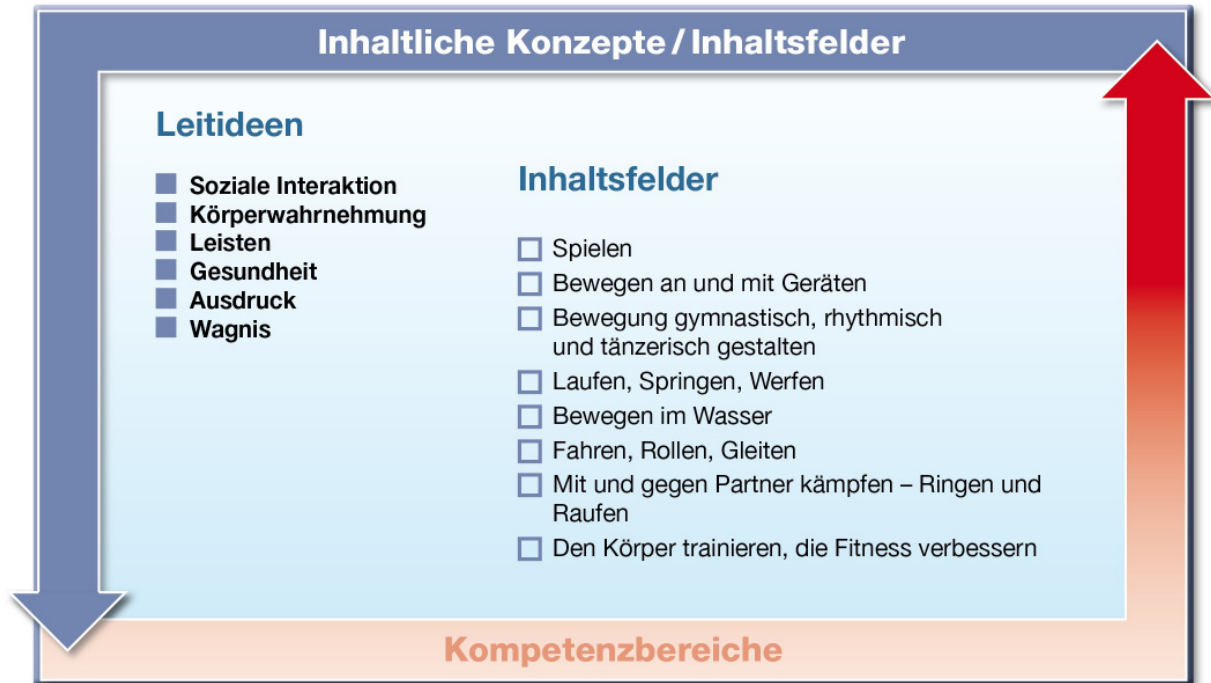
Inhaltliche Konzepte / Inhaltsfelder

Leitideen

- Soziale Interaktion
- Körperwahrnehmung
- Leisten
- Gesundheit
- Ausdruck
- Wagnis

Inhaltsfelder

- Spielen
- Bewegen an und mit Geräten
- Bewegung gymnastisch, rhythmisch und tänzerisch gestalten
- Laufen, Springen, Werfen
- Bewegen im Wasser
- Fahren, Rollen, Gleiten
- Mit und gegen Partner kämpfen – Ringen und Raufen
- Den Körper trainieren, die Fitness verbessern

Kompetenzbereiche